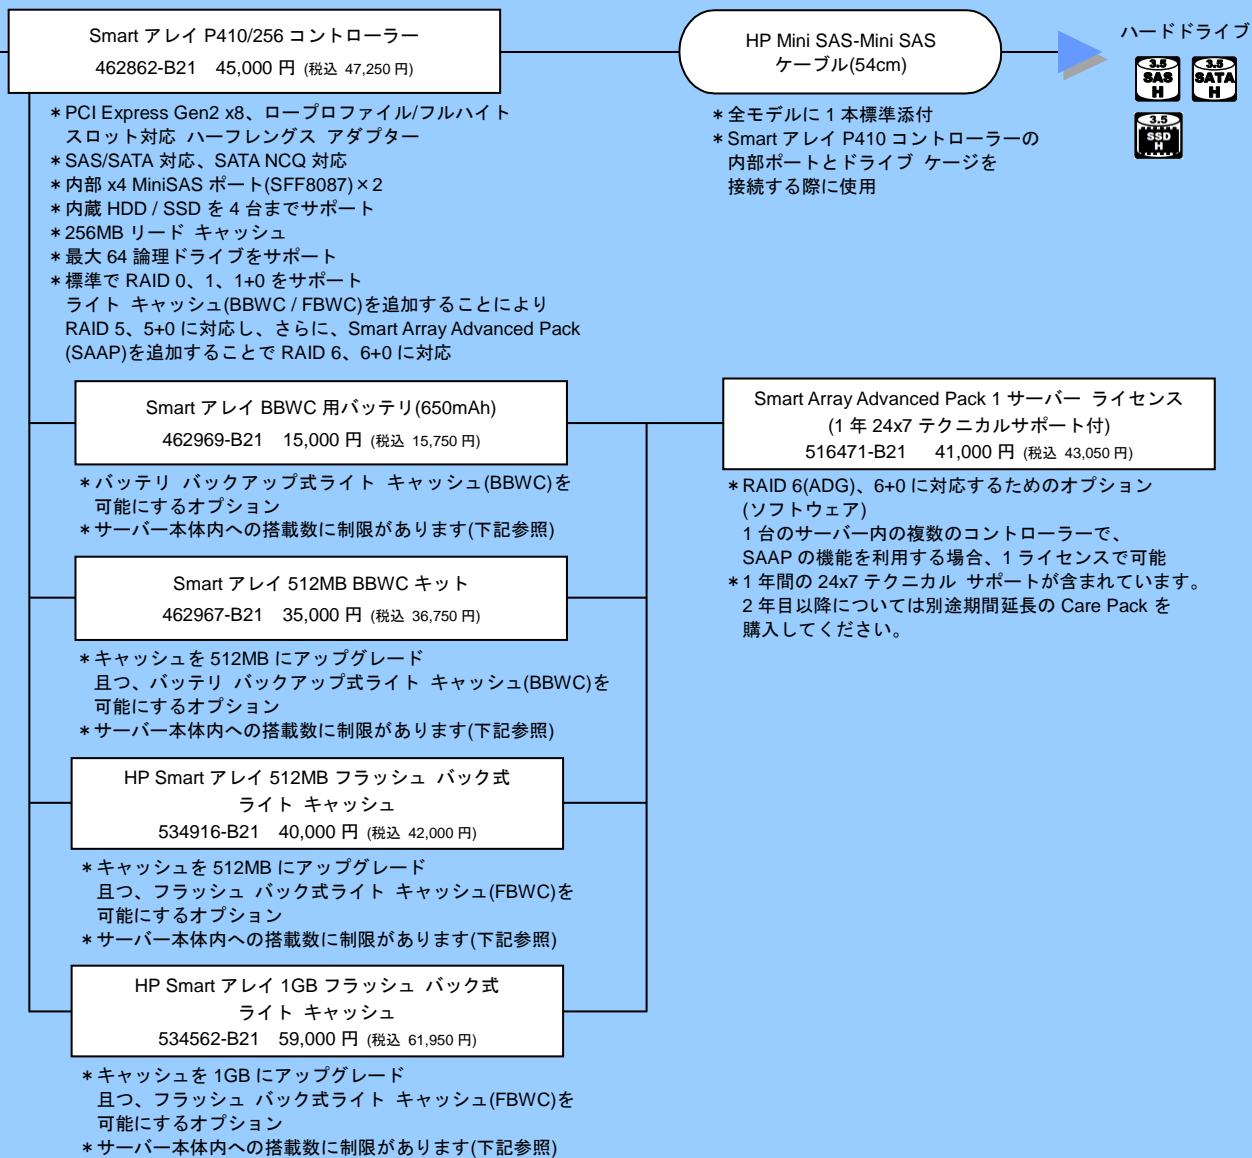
Smart アレイ P410/256 コントローラー
462862-B21 45,000 円 (税込 47,250 円)

＊PCI Express Gen2 x8、ロープロファイル/フルハイト スロット対応 ハーフレングス アダプター
＊SAS/SATA 対応、SATA NCQ 対応
＊内部 x4 MiniSAS ポート(SFF8087)×2
＊内蔵 HDD / SSD を 4 台までサポート
＊256MB リード キャッシュ
＊最大 64 論理ドライブをサポート
＊標準で RAID 0、1、1+0 をサポート
ライト キャッシュ(BBWC / FBWC)を追加することにより RAID 5、5+0 に対応し、さらに、Smart Array Advanced Pack (SAAP)を追加することで RAID 6、6+0 に対応

HP Mini SAS-Mini SAS
ケーブル(54cm)

＊全モデルに 1 本標準添付
＊Smart アレイ P410 コントローラーの内部ポートとドライブ ケージを接続する際に使用

ハードドライブ

3.5 SAS H
3.5 SATA H
3.5 SSD H

Smart アレイ BBWC 用バッテリ(650mAh)
462969-B21 15,000 円 (税込 15,750 円)

＊バッテリ バックアップ式ライト キャッシュ(BBWC)を可能にするオプション
＊サーバー本体内への搭載数に制限があります(下記参照)

Smart Array Advanced Pack 1 サーバー ライセンス
(1 年 24x7 テクニカルサポート付)
516471-B21 41,000 円 (税込 43,050 円)

＊RAID 6(ADG)、6+0 に対応するためのオプション (ソフトウェア)
1 台のサーバー内の複数のコントローラーで、SAAP の機能を利用する場合、1 ライセンスで可能
＊1 年間の 24x7 テクニカル サポートが含まれています。
2 年目以降については別途期間延長の Care Pack を購入してください。

Smart アレイ 512MB BBWC キット
462967-B21 35,000 円 (税込 36,750 円)

＊キャッシュを 512MB にアップグレード
且つ、バッテリ バックアップ式ライト キャッシュ(BBWC)を可能にするオプション
＊サーバー本体内への搭載数に制限があります(下記参照)

HP Smart アレイ 512MB フラッシュ バック式
ライト キャッシュ
534916-B21 40,000 円 (税込 42,000 円)

＊キャッシュを 512MB にアップグレード
且つ、フラッシュ バック式ライト キャッシュ(FBWC)を可能にするオプション
＊サーバー本体内への搭載数に制限があります(下記参照)

HP Smart アレイ 1GB フラッシュ バック式
ライト キャッシュ
534562-B21 59,000 円 (税込 61,950 円)

＊キャッシュを 1GB にアップグレード
且つ、フラッシュ バック式ライト キャッシュ(FBWC)を可能にするオプション
＊サーバー本体内への搭載数に制限があります(下記参照)